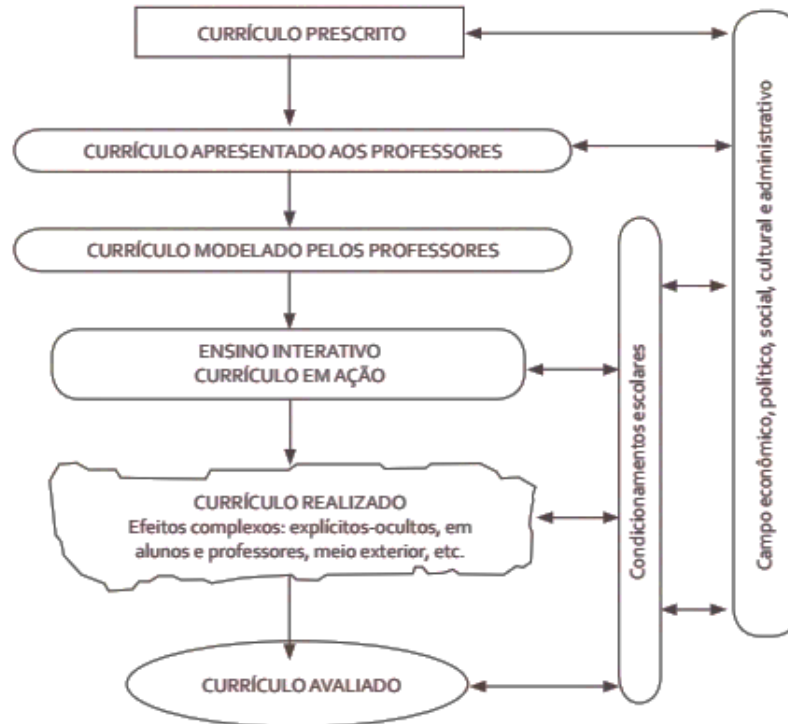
CURRÍCULO PRESCRITO

CURRÍCULO APRESENTADO AOS PROFESSORES

CURRÍCULO MODELADO PELOS PROFESSORES

ENSINO INTERATIVO
CURRÍCULO EM AÇÃO

CURRÍCULO REALIZADO
Efeitos complexos: explícitos-ocultos, em alunos e professores, meio exterior, etc.

CURRÍCULO AVALIADO

Condicionamentos escolares

Campo econômico, político, social, cultural e administrativo